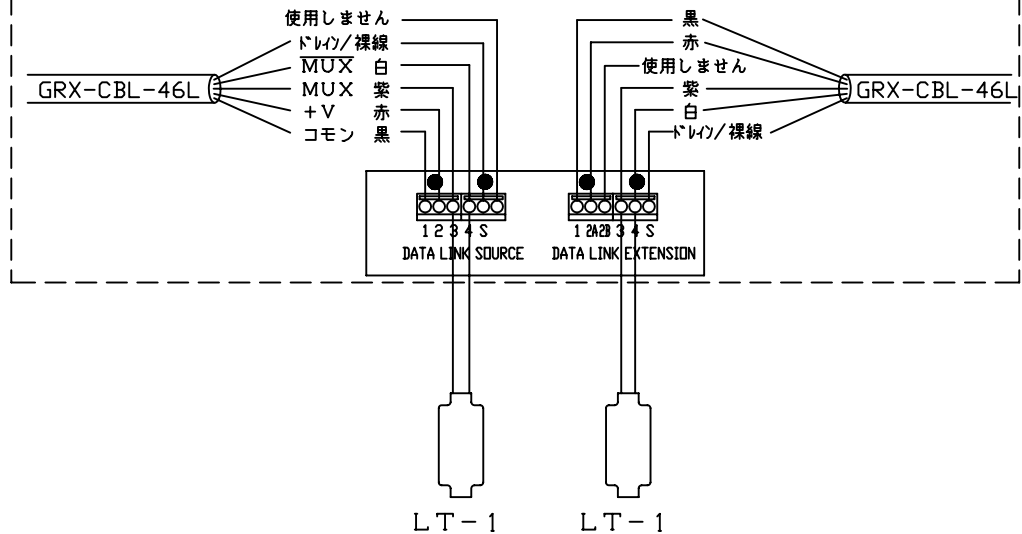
使用しません
ﾄﾞﾚｲﾝ/裸線
$\overline{MUX}$ 白
MUX 紫
+V 赤
コモン 黒
GRX-CBL-46L

黒
赤
使用しません
紫
白
ﾄﾞﾚｲﾝ/裸線
GRX-CBL-46L

1 2 3 4 S
DATA LINK SOURCE

1 2A2B 3 4 S
DATA LINK EXTENSION

LT-1
LT-1